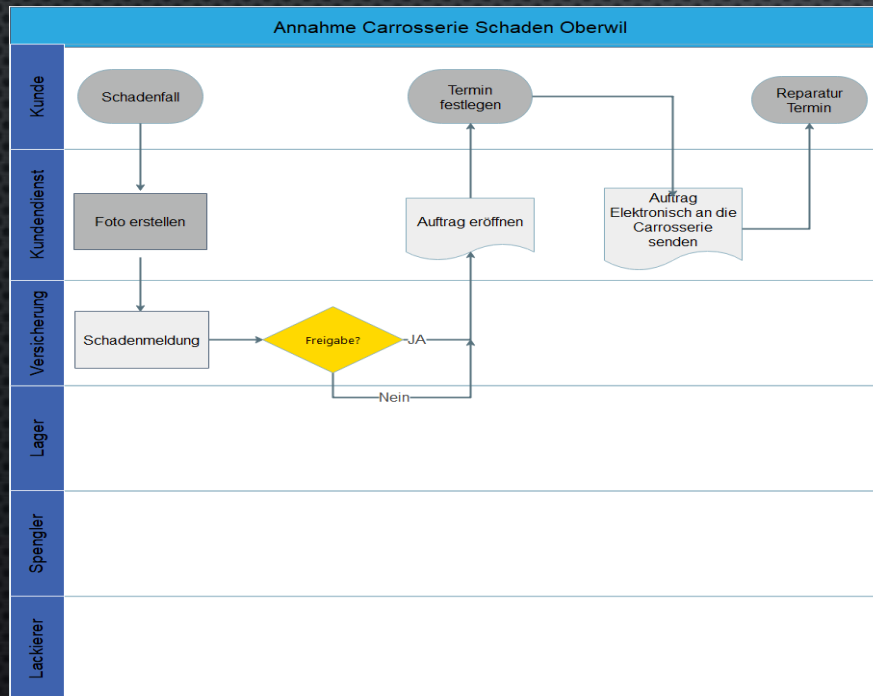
Annahme Carrosserie Schaden Oberwil

Kunde

Schadenfall

Termin festlegen

Reparatur Termin

Kundendienst

Foto erstellen

Auftrag eröffnen

Auftrag Elektronisch an die Carrosserie senden

Versicherung

Schadenmeldung

Freigabe?

JA

Nein

Lager

Spengler

Lackierer